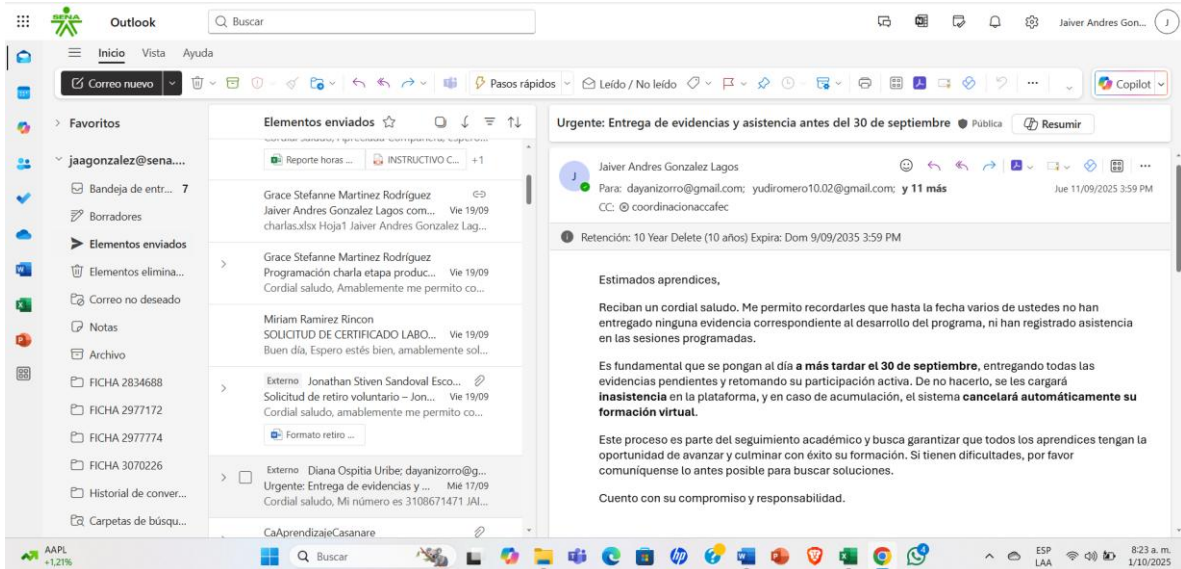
SENA Outlook

Buscar

Jaiver Andres Gon... J

Inicio Vista Ayuda

Correo nuevo

Pasos rápidos

Leído / No leído

Copilot

Favoritos

jaagonzalez@sena....

Bandeja de entr... 7

Borradores

Elementos enviados

Elementos elimina...

Correo no deseado

Notas

Archivo

FICHA 2834688

FICHA 2977172

FICHA 2977774

FICHA 3070226

Historial de conver...

Carpetas de búsqu...

Elementos enviados

Cordial saludo, Apreciada compañera, espero...

Reporte horas ... INSTRUCTIVO C... +1

Grace Stefanne Martinez Rodríguez
Jaiver Andres Gonzalez Lagos com... Vie 19/09
charlas.xlsx Hoja1 Jaiver Andres Gonzalez Lag...

Grace Stefanne Martinez Rodríguez
Programación charla etapa produc... Vie 19/09
Cordial saludo, Amablemente me permito co...

Miriam Ramirez Rincon
SOLICITUD DE CERTIFICADO LABO... Vie 19/09
Buen día, Espero estés bien, amablemente sol...

Externo Jonathan Stiven Sandoval Esco...
Solicitud de retiro voluntario – Jon... Vie 19/09
Cordial saludo, amablemente me permito co...

Formato retiro ...

Externo Diana Ospitia Uribe; dayanizorro@g...
Urgente: Entrega de evidencias y ... Mié 17/09
Cordial saludo, Mi número es 3108671471 JAI...

CaAprendizajeCasanare

Urgente: Entrega de evidencias y asistencia antes del 30 de septiembre Pública Resumir

Jaiver Andres Gonzalez Lagos
Para: dayanizorro@gmail.com; yudiromero10.02@gmail.com; y 11 más
CC: coordinacionaccafec
Jue 11/09/2025 3:59 PM

Retención: 10 Year Delete (10 años) Expira: Dom 9/09/2035 3:59 PM

Estimados aprendices,

Reciban un cordial saludo. Me permito recordarles que hasta la fecha varios de ustedes no han entregado ninguna evidencia correspondiente al desarrollo del programa, ni han registrado asistencia en las sesiones programadas.

Es fundamental que se pongan al día **a más tardar el 30 de septiembre**, entregando todas las evidencias pendientes y retomando su participación activa. De no hacerlo, se les cargará **inasistencia** en la plataforma, y en caso de acumulación, el sistema **cancelará automáticamente su formación virtual**.

Este proceso es parte del seguimiento académico y busca garantizar que todos los aprendices tengan la oportunidad de avanzar y culminar con éxito su formación. Si tienen dificultades, por favor comuníquense lo antes posible para buscar soluciones.

Cuento con su compromiso y responsabilidad.

AAPL +1,21%

Buscar

ESP LAA 8:23 a. m. 1/10/2025